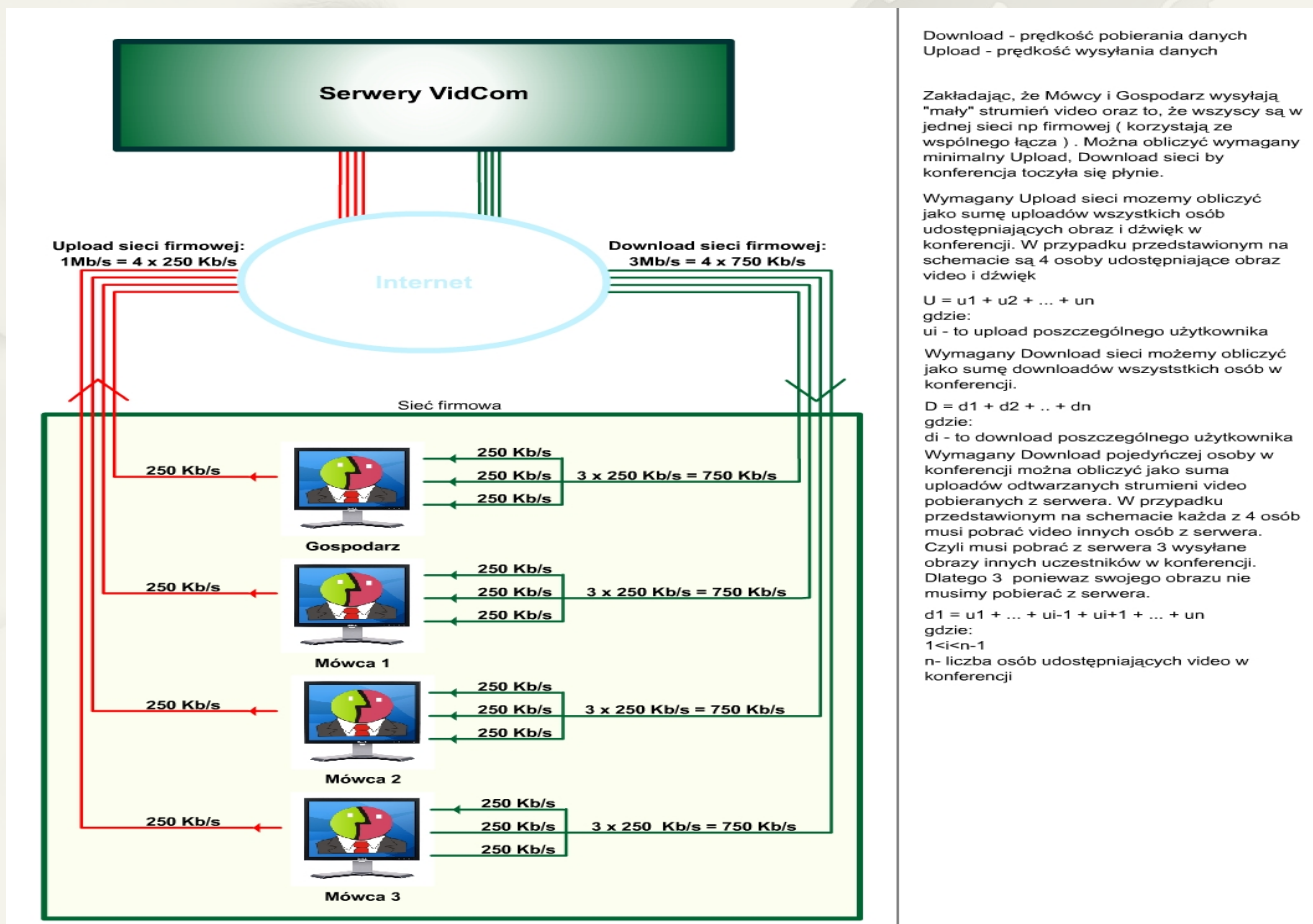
Serwery VidCom

Upload sieci firmowej:
1Mb/s = 4 x 250 Kb/s

Internet

Download sieci firmowej:
3Mb/s = 4 x 750 Kb/s

Sieć firmowa

250 Kb/s
250 Kb/s
250 Kb/s
250 Kb/s
3 x 250 Kb/s = 750 Kb/s
Gospodarz

250 Kb/s
250 Kb/s
250 Kb/s
250 Kb/s
3 x 250 Kb/s = 750 Kb/s
Mówca 1

250 Kb/s
250 Kb/s
250 Kb/s
250 Kb/s
3 x 250 Kb/s = 750 Kb/s
Mówca 2

250 Kb/s
250 Kb/s
250 Kb/s
250 Kb/s
3 x 250 Kb/s = 750 Kb/s
Mówca 3

Download - prędkość pobierania danych
Upload - prędkość wysyłania danych

Zakładając, że Mówcy i Gospodarz wysyłają "mały" strumień video oraz to, że wszyscy są w jednej sieci np firmowej ( korzystają ze wspólnego łącza ) . Można obliczyć wymagany minimalny Upload, Download sieci by konferencja toczyła się płynie.

Wymagany Upload sieci mozemy obliczyć jako sumę uploadów wszystkich osób udostępniających obraz i dźwięk w konferencji. W przypadku przedstawionym na schemacie są 4 osoby udostępniające obraz video i dźwięk

U = u1 + u2 + ... + un
gdzie:
ui - to upload poszczególnego użytkownika

Wymagany Download sieci możemy obliczyć jako sumę downloadów wszyststkich osób w konferencji.

D = d1 + d2 + .. + dn
gdzie:
di - to download poszczególnego użytkownika
Wymagany Download pojedyńczej osoby w konferencji można obliczyć jako suma uploadów odtwarzanych strumieni video pobieranych z serwera. W przypadku przedstawionym na schemacie każda z 4 osób musi pobrać video innych osób z serwera. Czyli musi pobrać z serwera 3 wysyłane obrazy innych uczestników w konferencji. Dlatego 3 poniewaz swojego obrazu nie musimy pobierać z serwera.

d1 = u1 + ... + ui-1 + ui+1 + ... + un
gdzie:
1<i<n-1
n- liczba osób udostępniających video w konferencji